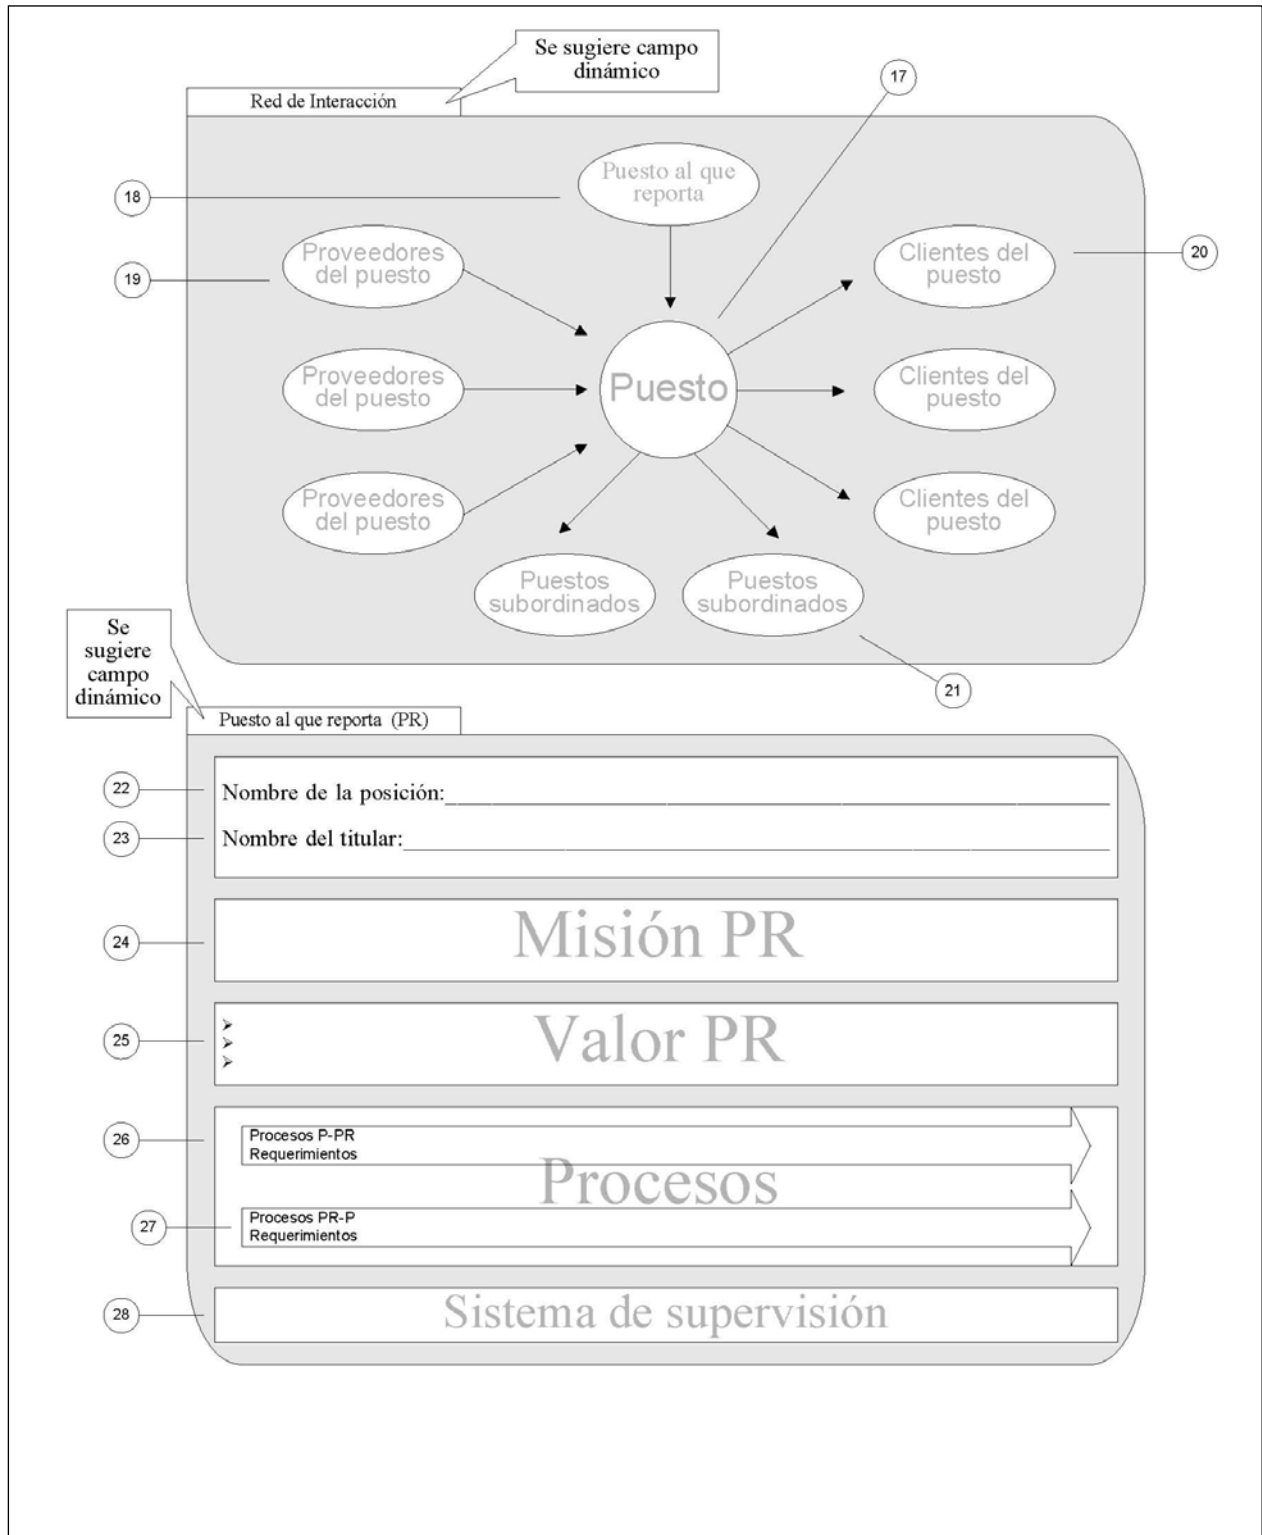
Se sugiere campo dinámico

Red de Interacción

17

18

Puesto al que reporta

19

Proveedores del puesto

Clientes del puesto

20

Proveedores del puesto

Puesto

Clientes del puesto

Proveedores del puesto

Clientes del puesto

Puestos subordinados

Puestos subordinados

Se sugiere campo dinámico

21

Puesto al que reporta (PR)

22 Nombre de la posición:

23 Nombre del titular:

24 Misión PR

25
➢
➢
➢
Valor PR

26 Procesos P-PR
Requerimientos

Procesos

27 Procesos PR-P
Requerimientos

28 Sistema de supervisión